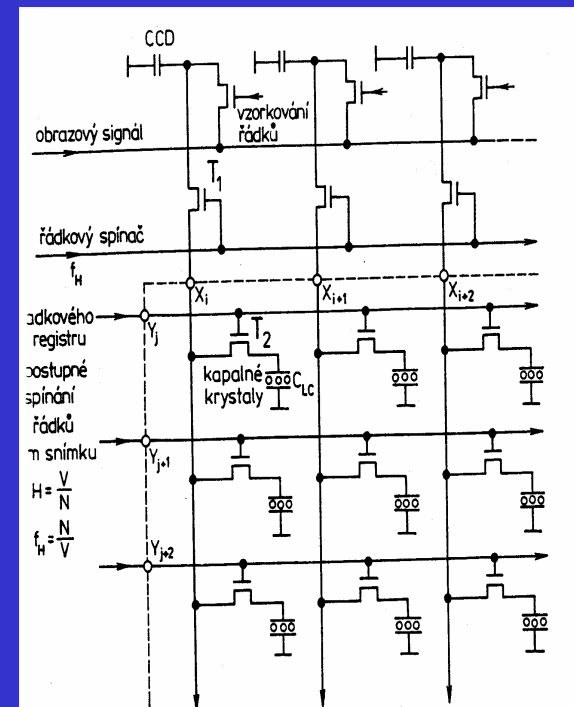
CCD

vzorkování řádků

obrazový signál

$T_1$

řádkový spínač

$f_H$

$X_i$

$X_{i+1}$

$X_{i+2}$

ádkového registru

$Y_j$

$T_2$

postupné spínání řádků m snímku

kapalné krystaly

$C_{LC}$

$Y_{j+1}$

$H = \frac{V}{N}$

$f_H = \frac{N}{V}$

$Y_{j+2}$